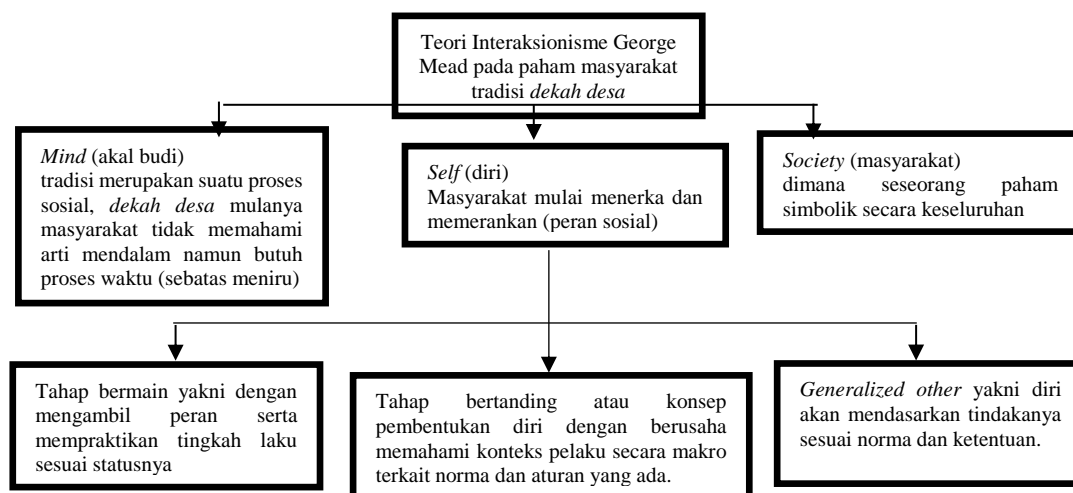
Teori Interaksionisme George Mead pada paham masyarakat tradisi *dekah desa*

*Mind* (akal budi)
tradisi merupakan suatu proses sosial, *dekah desa* mulanya masyarakat tidak memahami arti mendalam namun butuh proses waktu (sebatas meniru)

*Self* (diri)
Masyarakat mulai menerka dan memerankan (peran sosial)

*Society* (masyarakat)
dimana seseorang paham simbolik secara keseluruhan

Tahap bermain yakni dengan mengambil peran serta mempraktikan tingkah laku sesuai statusnya

Tahap bertanding atau konsep pembentukan diri dengan berusaha memahami konteks pelaku secara makro terkait norma dan aturan yang ada.

*Generalized other* yakni diri akan mendasarkan tindakanya sesuai norma dan ketentuan.